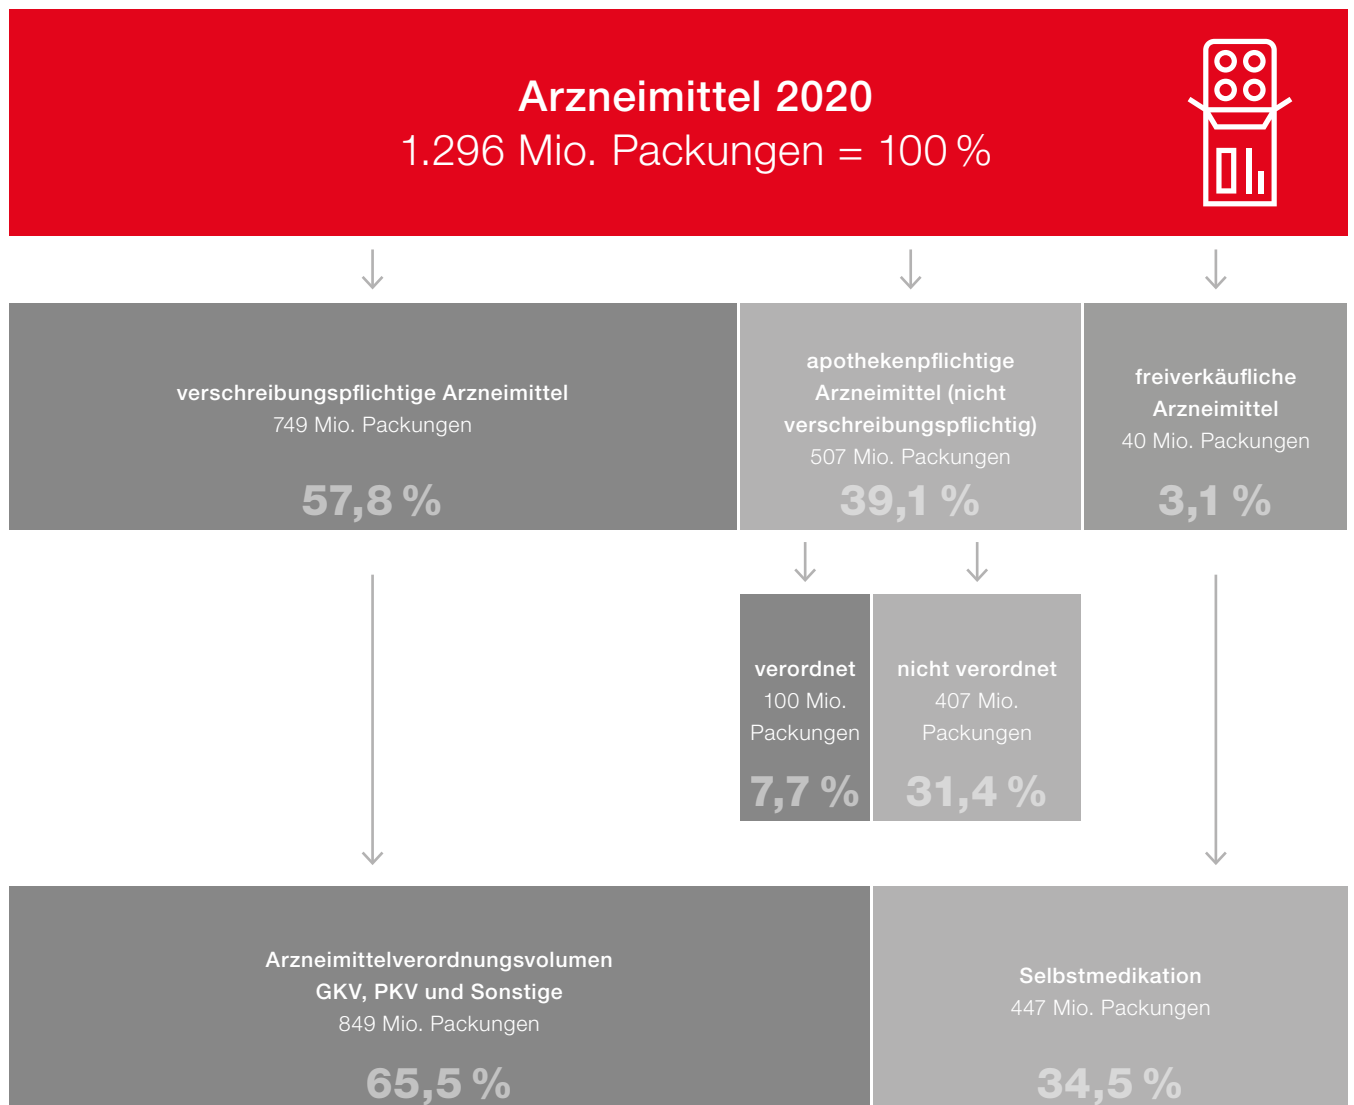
Arzneimittel 2020
1.296 Mio. Packungen = 100 %

verschreibungspflichtige Arzneimittel
749 Mio. Packungen
57,8 %

apothekenpflichtige Arzneimittel (nicht verschreibungspflichtig)
507 Mio. Packungen
39,1 %

freiverkäufliche Arzneimittel
40 Mio. Packungen
3,1 %

verordnet
100 Mio. Packungen
7,7 %

nicht verordnet
407 Mio. Packungen
31,4 %

Arzneimittelverordnungsvolumen GKV, PKV und Sonstige
849 Mio. Packungen
65,5 %

Selbstmedikation
447 Mio. Packungen
34,5 %